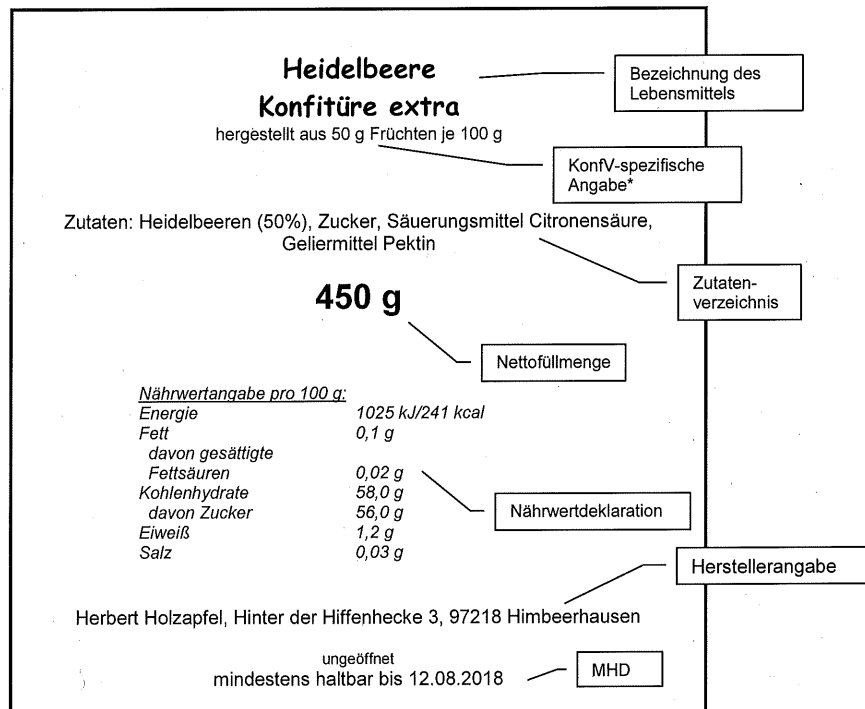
Heidelbeere
Konfitüre extra
hergestellt aus 50 g Früchten je 100 g

Bezeichnung des Lebensmittels

KonfV-spezifische Angabe*

Zutaten: Heidelbeeren (50%), Zucker, Säuerungsmittel Citronensäure, Geliermittel Pektin

Zutatenverzeichnis

450 g

Nettofüllmenge

Nährwertangabe pro 100 g:

| | |
|---|---|
| Energie | 1025 kJ/241 kcal |
| Fett | 0,1 g |
| davon gesättigte Fettsäuren | 0,02 g |
| Kohlenhydrate | 58,0 g |
| davon Zucker | 56,0 g |
| Eiweiß | 1,2 g |
| Salz | 0,03 g |

Nährwertdeklaration

Herstellerangabe

Herbert Holzapfel, Hinter der Hiffenhecke 3, 97218 Himbeerhausen

ungeöffnet
mindestens haltbar bis 12.08.2018

MHD